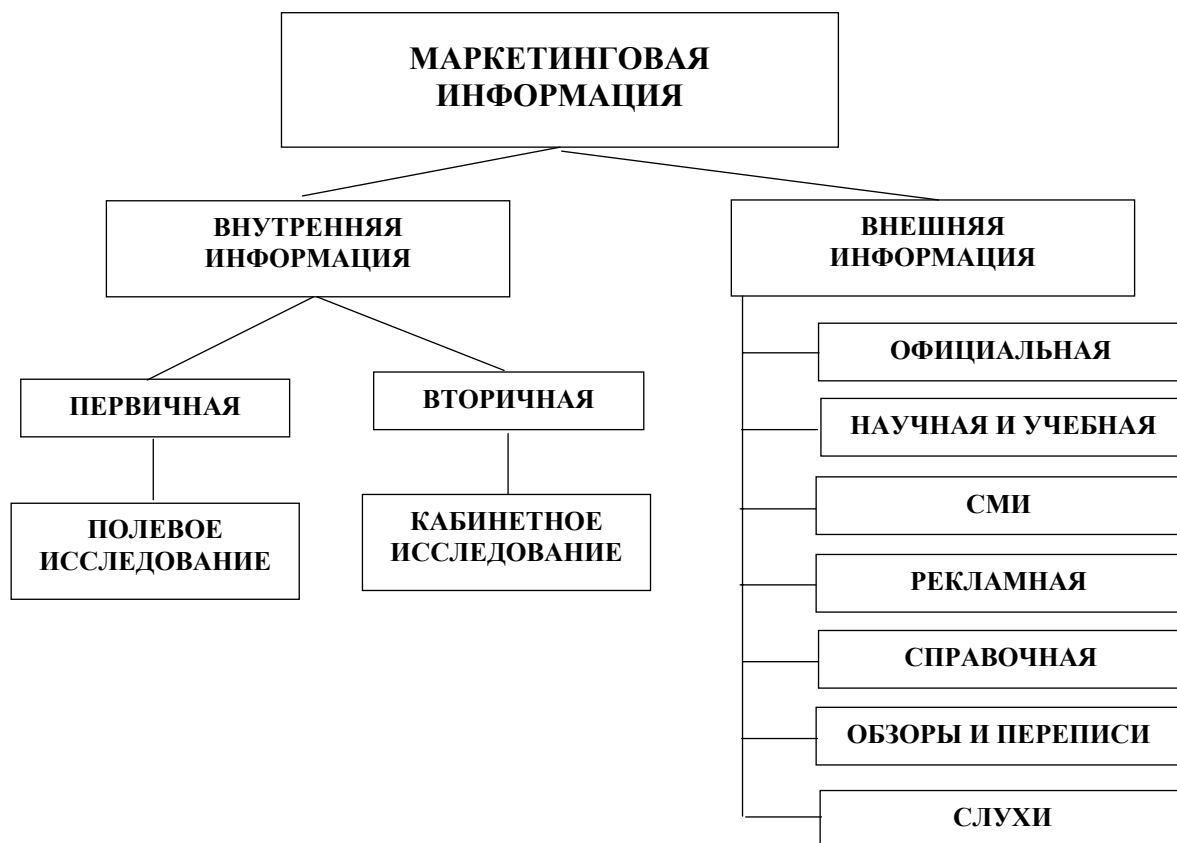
МАРКЕТИНГОВАЯ ИНФОРМАЦИЯ

ВНУТРЕННЯЯ ИНФОРМАЦИЯ

ВНЕШНЯЯ ИНФОРМАЦИЯ

ПЕРВИЧНАЯ

ВТОРИЧНАЯ

ПОЛЕВОЕ ИССЛЕДОВАНИЕ

КАБИНЕТНОЕ ИССЛЕДОВАНИЕ

ОФИЦИАЛЬНАЯ

НАУЧНАЯ И УЧЕБНАЯ

СМИ

РЕКЛАМНАЯ

СПРАВОЧНАЯ

ОБЗОРЫ И ПЕРЕПИСИ

СЛУХИ